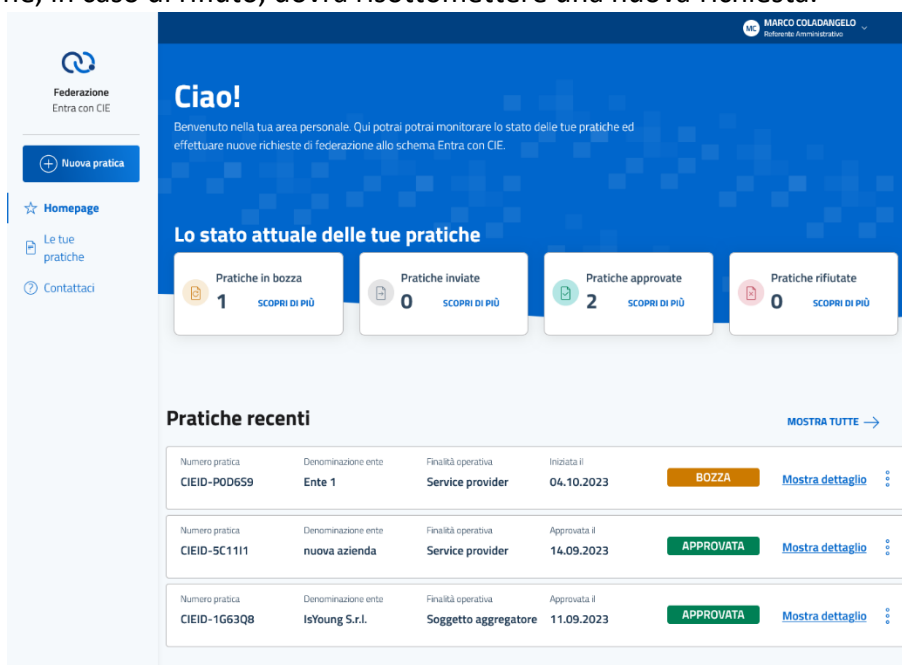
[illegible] in caso di rifiuto, dovrà risottomettere una nuova richiesta.

MC MARCO COLADANGELO
Referente Amministrativo

Federazione
Entra con CIE

Nuova pratica

Homepage

Le tue pratiche

Contattaci

Ciao!

Benvenuto nella tua area personale. Qui potrai potrai monitorare lo stato delle tue pratiche ed effettuare nuove richieste di federazione allo schema Entra con CIE.

Lo stato attuale delle tue pratiche

Pratiche in bozza
1 SCOPRI DI PIÙ

Pratiche inviate
0 SCOPRI DI PIÙ

Pratiche approvate
2 SCOPRI DI PIÙ

Pratiche rifiutate
0 SCOPRI DI PIÙ

Pratiche recenti

MOSTRA TUTTE

| Numero pratica | Denominazione ente | Finalità operativa | Iniziata il | | |
|---|---|---|---|---|---|
| CIEID-P0D6S9 | Ente 1 | Service provider | 04.10.2023 | BOZZA | Mostra dettaglio |

| Numero pratica | Denominazione ente | Finalità operativa | Approvata il | | |
|---|---|---|---|---|---|
| CIEID-5C11I1 | nuova azienda | Service provider | 14.09.2023 | APPROVATA | Mostra dettaglio |

| Numero pratica | Denominazione ente | Finalità operativa | Approvata il | | |
|---|---|---|---|---|---|
| CIEID-1G63Q8 | IsYoung S.r.l. | Soggetto aggregatore | 11.09.2023 | APPROVATA | Mostra dettaglio |